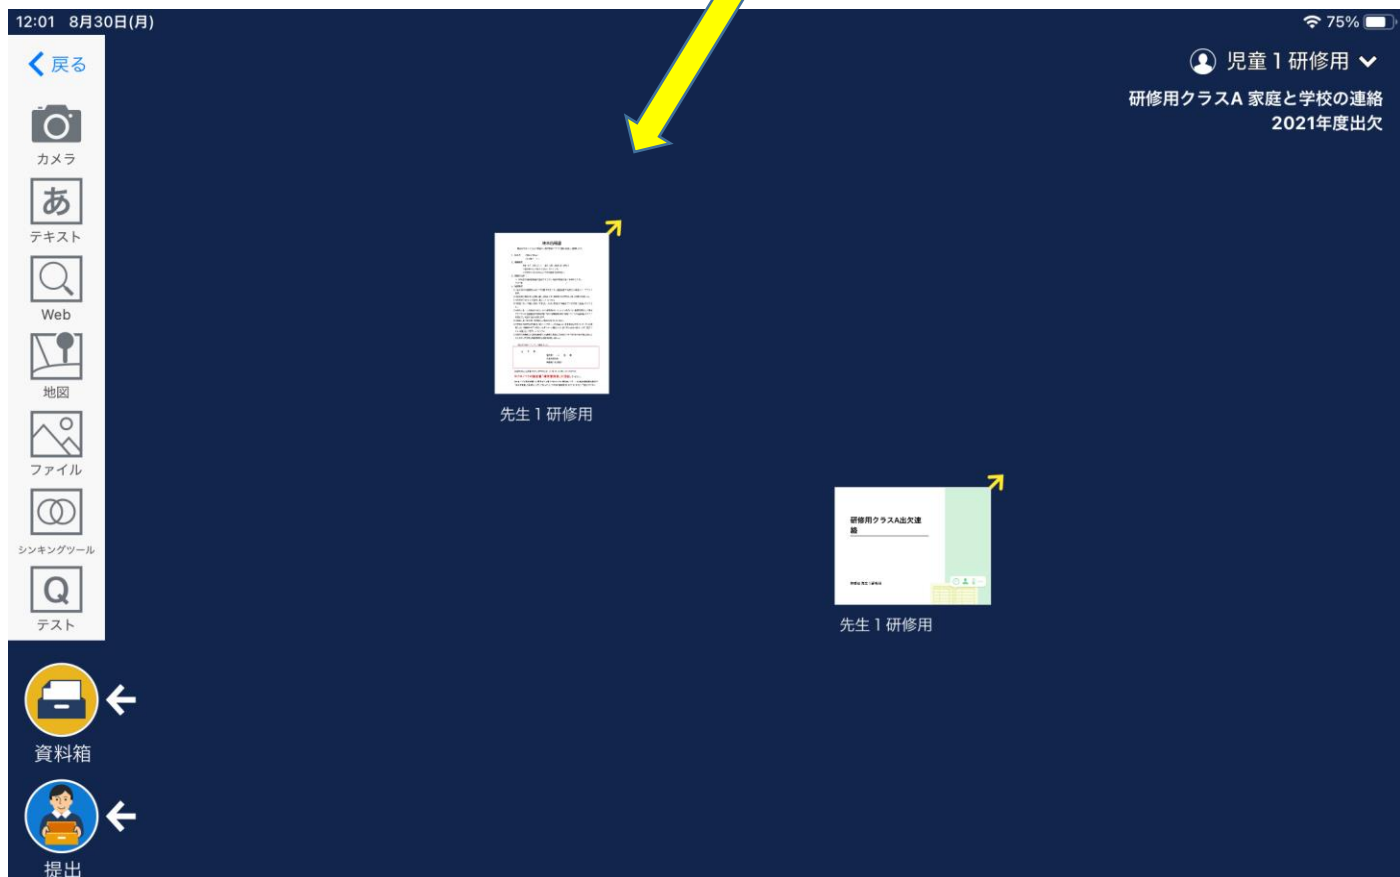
12:01 8月30日(月)

75%

戻る

カメラ

あ

テキスト

Web

地図

ファイル

シンキングツール

Q

テスト

資料箱

提出

児童１研修用

研修用クラスA 家庭と学校の連絡
2021年度出欠

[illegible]

先生１研修用

研修用クラスA出欠連絡

先生１研修用